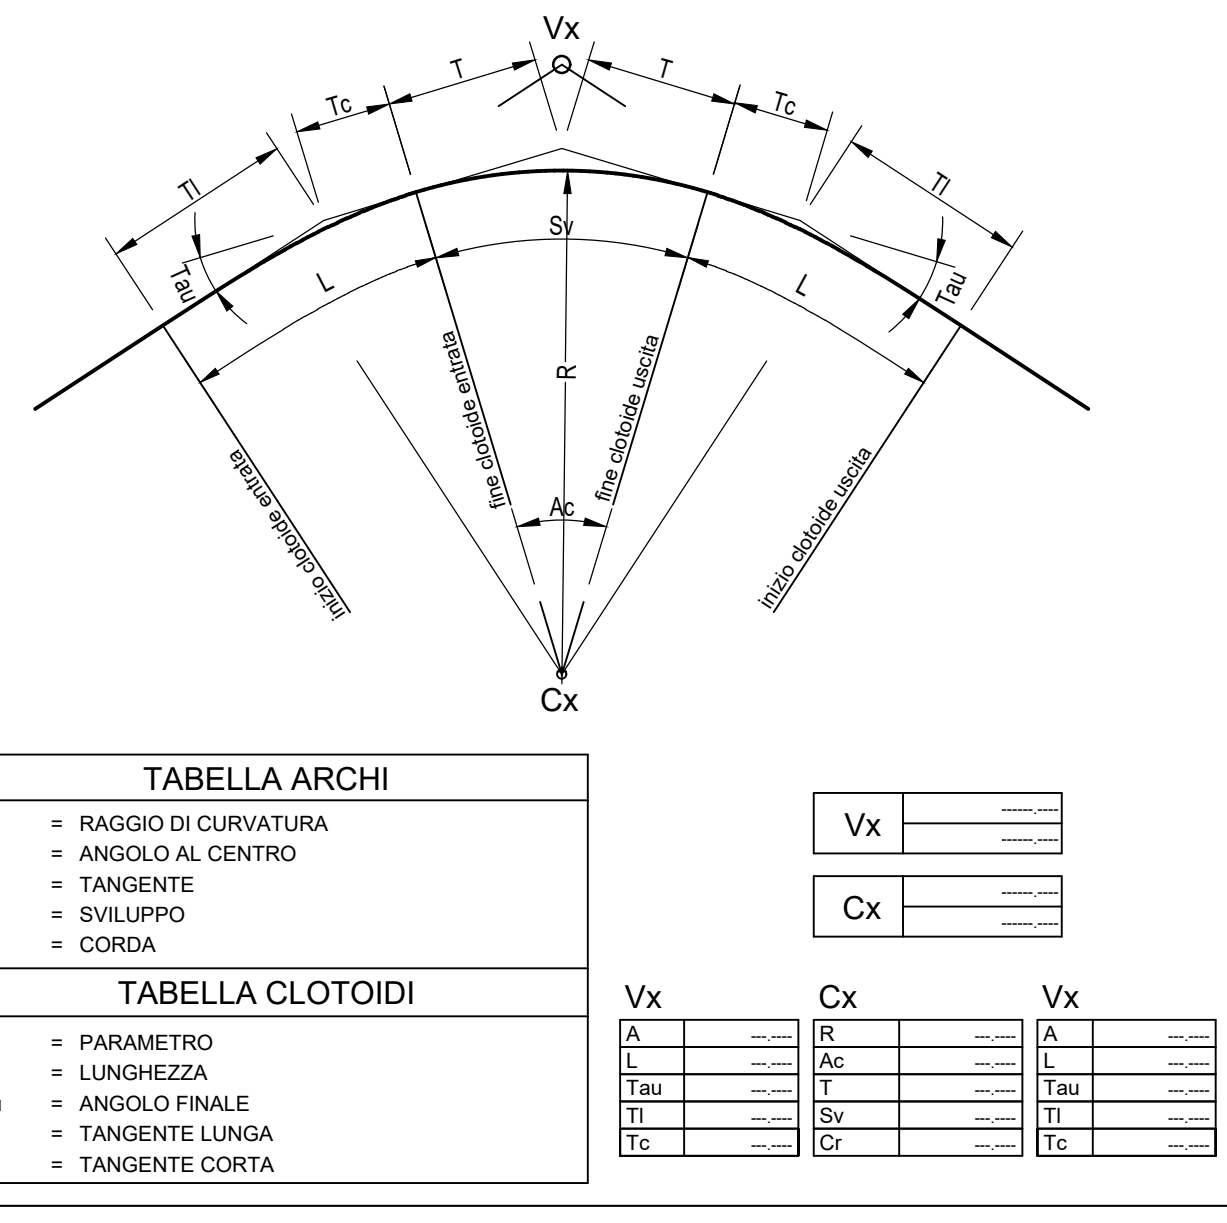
Vx

T

T

Tc

Tc

Tl

Tl

Tau

Tau

Sv

L

L

R

fine clotoide entrata

fine clotoide uscita

inizio clotoide entrata

inizio clotoide uscita

Ac

Cx

TABELLA ARCHI

= RAGGIO DI CURVATURA
= ANGOLO AL CENTRO
= TANGENTE
= SVILUPPO
= CORDA

TABELLA CLOTOIDI

= PARAMETRO
= LUNGHEZZA
= ANGOLO FINALE
= TANGENTE LUNGA
= TANGENTE CORTA

| Vx | ------.---- |
|---|---|
| | ------.---- |

| Cx | ------.---- |
|---|---|
| | ------.---- |

Vx

| A | ---.---- |
|---|---|
| L | ---.---- |
| Tau | ---.---- |
| Tl | ---.---- |
| Tc | ---.---- |

Cx

| R | ---.---- |
|---|---|
| Ac | ---.---- |
| T | ---.---- |
| Sv | ---.---- |
| Cr | ---.---- |

Vx

| A | ---.---- |
|---|---|
| L | ---.---- |
| Tau | ---.---- |
| Tl | ---.---- |
| Tc | ---.---- |